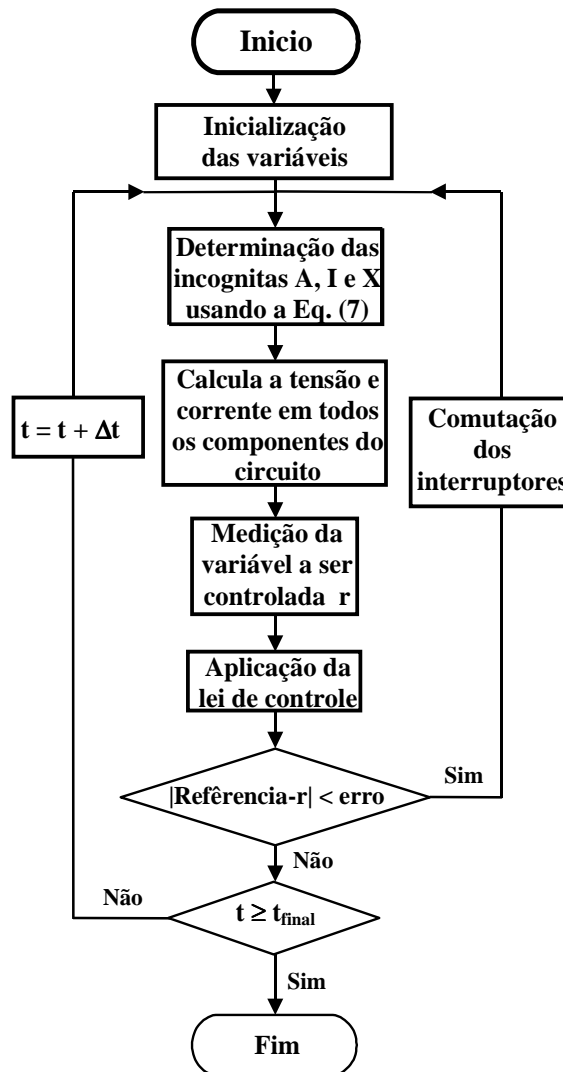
Inicio

Inicialização das variáveis

Determinação das incognitas A, I e X usando a Eq. (7)

Calcula a tensão e corrente em todos os componentes do circuito

Medição da variável a ser controlada r

Aplicação da lei de controle

$t = t + \Delta t$

Comutação dos interruptores

Sim

|Refêrencia-r| < erro

Não

Não

$t \geq t_{final}$

Sim

Fim